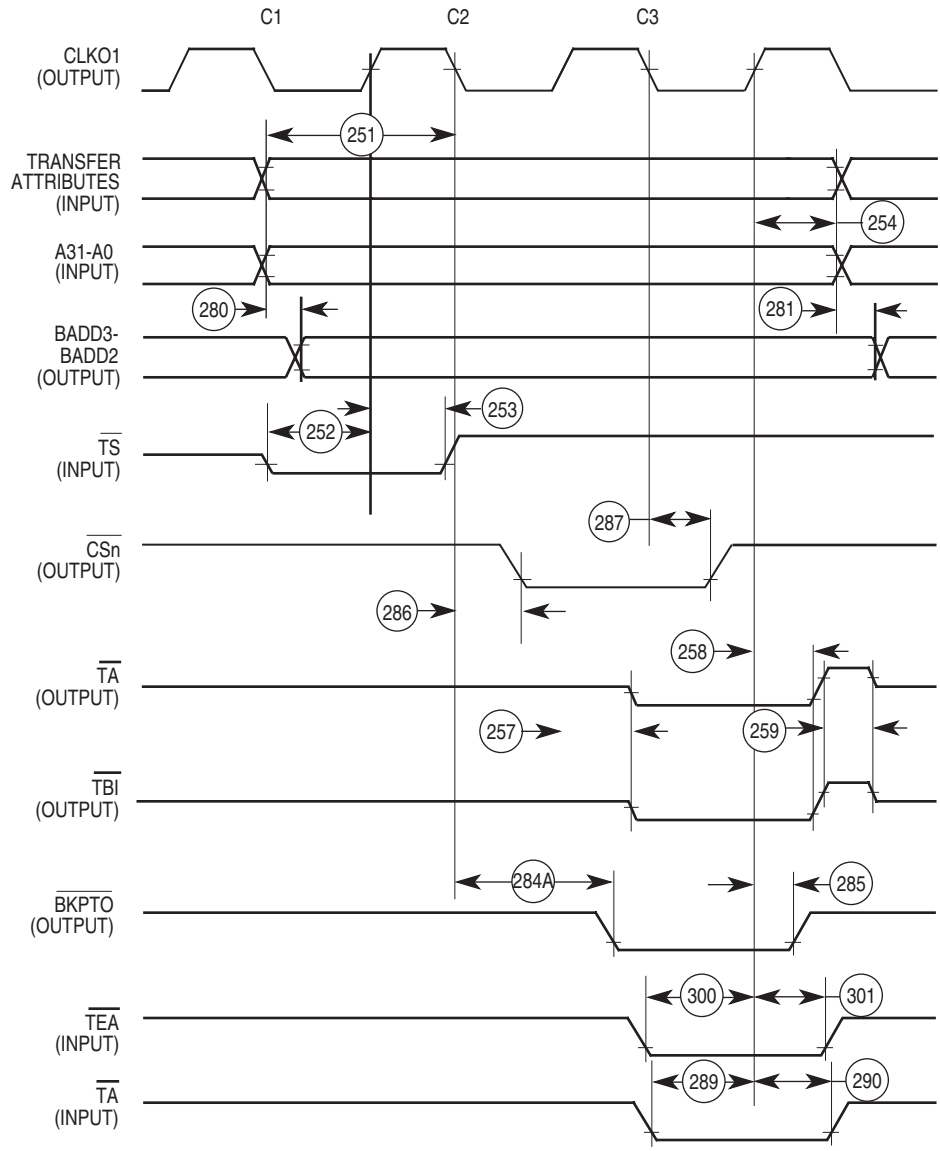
C1 C2 C3

CLKO1 (OUTPUT)

251

TRANSFER ATTRIBUTES (INPUT)

254

A31-A0 (INPUT)

280

281

BADD3-BADD2 (OUTPUT)

252

253

$\overline{TS}$ (INPUT)

287

$\overline{CSn}$ (OUTPUT)

286

258

$\overline{TA}$ (OUTPUT)

257

259

$\overline{TBI}$ (OUTPUT)

284A

285

$\overline{BKPTO}$ (OUTPUT)

300

301

$\overline{TEA}$ (INPUT)

289

290

$\overline{TA}$ (INPUT)